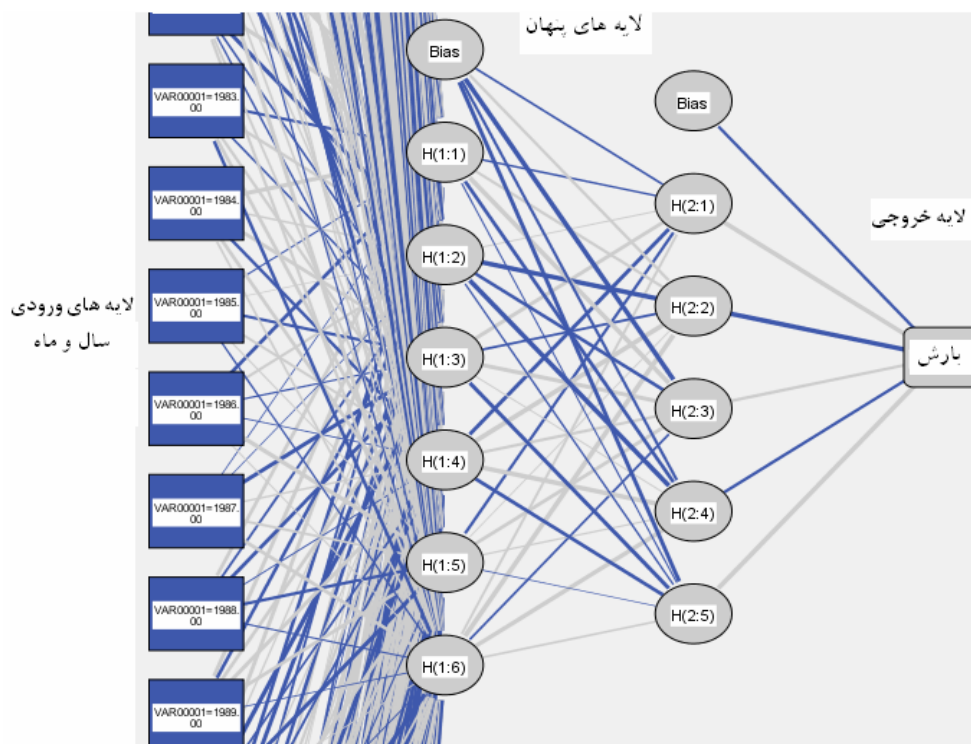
لایه های پنهان

Bias

VAR00001=1983.00

VAR00001=1984.00

VAR00001=1985.00

VAR00001=1986.00

VAR00001=1987.00

VAR00001=1988.00

VAR00001=1989.00

لایه های ورودی
سال و ماه

H(1:1)

H(1:2)

H(1:3)

H(1:4)

H(1:5)

H(1:6)

Bias

H(2:1)

H(2:2)

H(2:3)

H(2:4)

H(2:5)

لایه خروجی

بارش